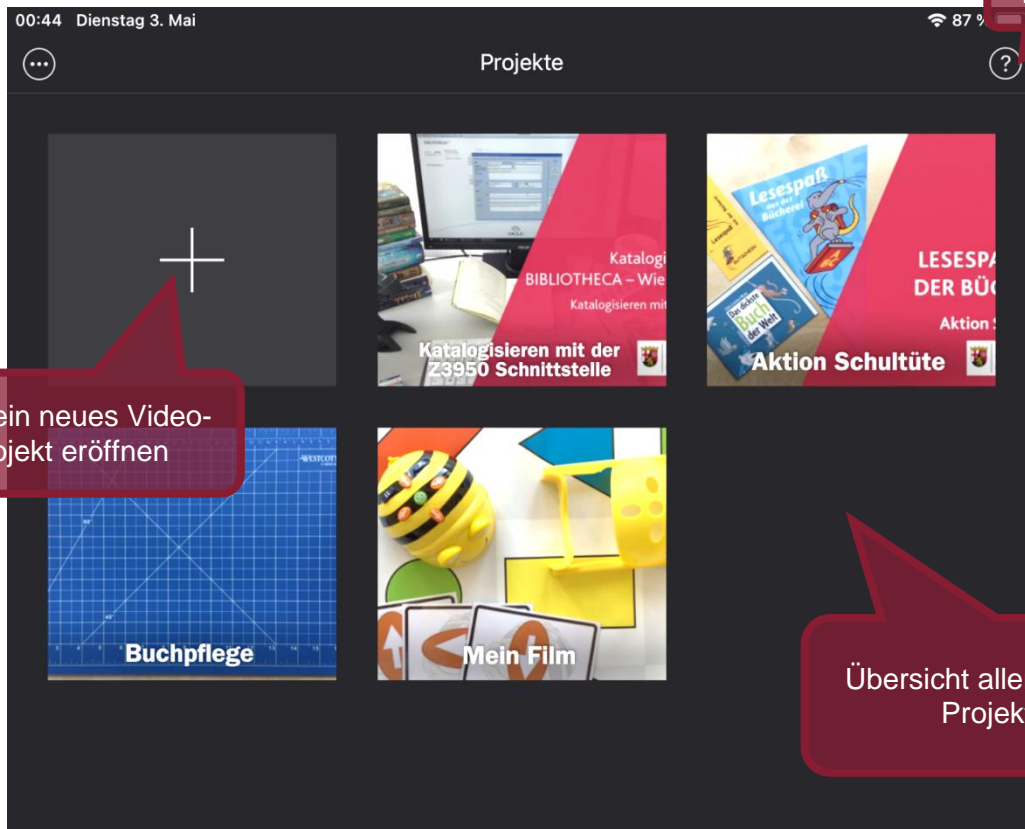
00:44 Dienstag 3. Mai

87 %

Projekte

?

Katalogi
BIBLIOTHECA – Wie
Katalogisieren mit

Katalogisieren mit der Z3950 Schnittstelle

Lesespaß aus der Bücherei

Lesespaß

Das dickste Buch der Welt

LESESPA
DER BÜC
Aktion S

Aktion Schultüte

ein neues Video-
ojekt eröffnen

WESTCOTT

Buchpflege

Mein Film

Übersicht alle
Projek